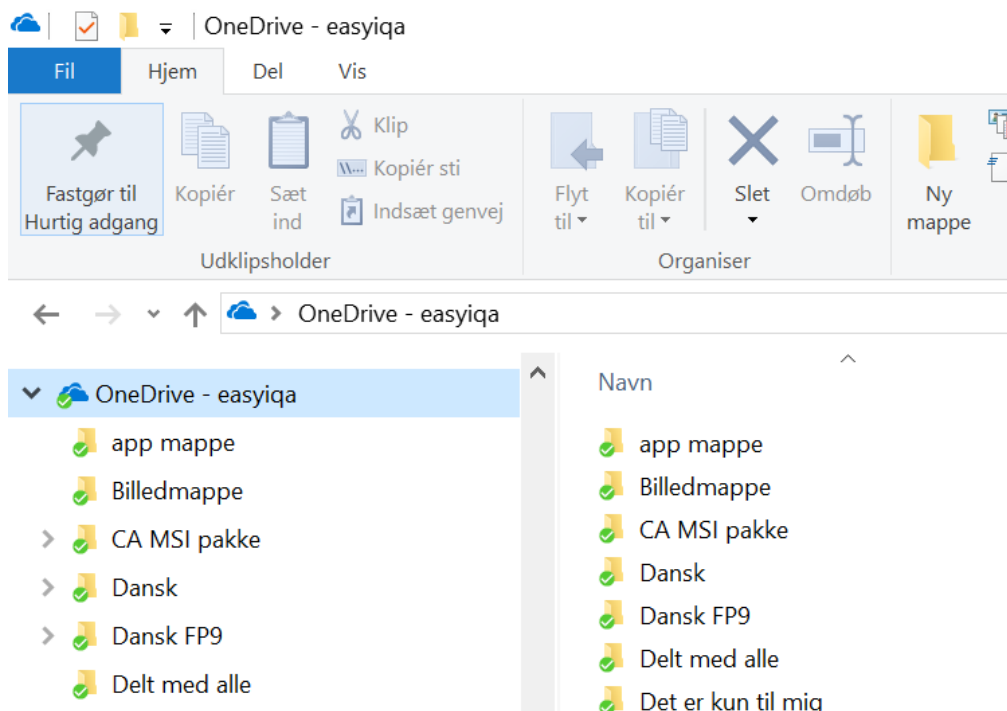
OneDrive - easyiqa

Fil
Hjem
Del
Vis

Fastgør til Hurtig adgang
Kopiér
Sæt ind
Klip
Kopiér sti
Indsæt genvej
Udklipsholder

Flyt til
Kopiér til
Slet
Omdøb
Organiser

Ny mappe

OneDrive - easyiqa

OneDrive - easyiqa
app mappe
Billedmappe
CA MSI pakke
Dansk
Dansk FP9
Delt med alle

Navn
app mappe
Billedmappe
CA MSI pakke
Dansk
Dansk FP9
Delt med alle
Det er kun til mig